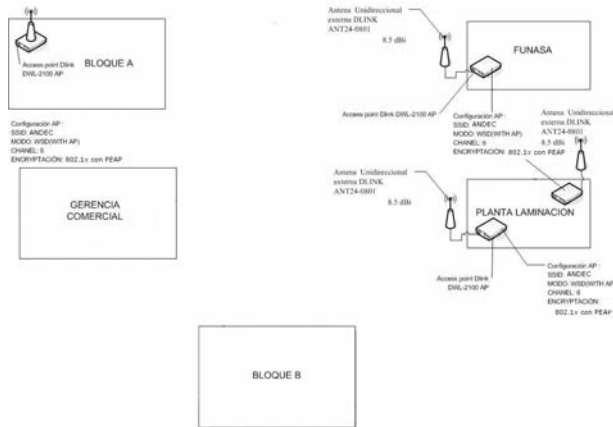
BLOQUE A

Access point Dlink DWL-2100 AP

Configuración AP :
SSID: ANDEC
MODO: WSD(WITH AP)
CHANEL: 6
ENCRYPTACIÓN: 802.1x con PEAP

GERENCIA COMERCIAL

Antena Unidireccional externa DLINK ANT24-0801
8.5 dBi

FUNASA

Access point Dlink DWL-2100 AP

Configuración AP :
SSID: ANDEC
MODO: WSD(WITH AP)
CHANEL: 6
ENCRYPTACIÓN: 802.1x con PEAP

Antena Unidireccional externa DLINK ANT24-0801
8.5 dBi

Antena Unidireccional externa DLINK ANT24-0801
8.5 dBi

PLANTA LAMINACION

Access point Dlink DWL-2100 AP

Configuración AP :
SSID: ANDEC
MODO: WSD(WITH AP)
CHANEL: 6
ENCRYPTACION:
802.1x con PEAP

BLOQUE B